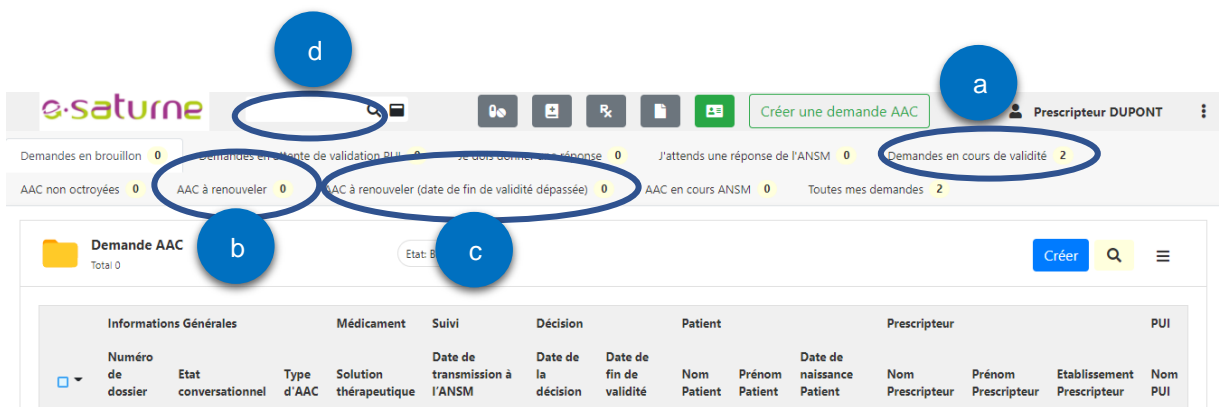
d

a

e-saturne

Créer une demande AAC

Prescripteur DUPONT

Demandes en brouillon 0
Demandes en attente de validation PUI 0
Je dois donner une réponse 0
J'attends une réponse de l'ANSM 0
Demandes en cours de validité 2

AAC non octroyées 0
AAC à renouveler 0
AAC à renouveler (date de fin de validité dépassée) 0
AAC en cours ANSM 0
Toutes mes demandes 2

b

c

Demande AAC
Total 0

Etat: B

Créer

| | Informations Générales | | | Médicament | Suivi | Décision | | Patient | | | Prescripteur | | | PUI |
|---|---|---|---|---|---|---|---|---|---|---|---|---|---|---|
| | Numéro de dossier | Etat conversationnel | Type d'AAC | Solution thérapeutique | Date de transmission à l'ANSM | Date de la décision | Date de fin de validité | Nom Patient | Prénom Patient | Date de naissance Patient | Nom Prescripteur | Prénom Prescripteur | Etablissement Prescripteur | Nom PUI |